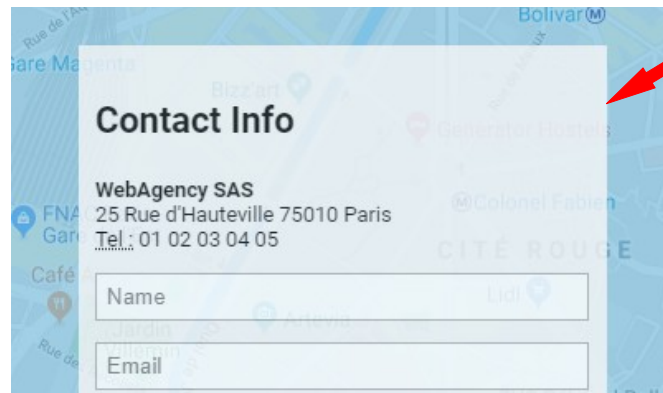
Rue de l'Aq
Gare Magenta
Bizz'art
Bolivar Ⓜ
Rue de Meaux
Generator Hostels
Colonel Fabien
CITÉ ROUGE
FNAC
Gare
Café
Lidl
Artevia
Jardin
Villemin
Rue de

Contact Info

WebAgency SAS
25 Rue d'Hauteville 75010 Paris
Tel : 01 02 03 04 05

Name

Email